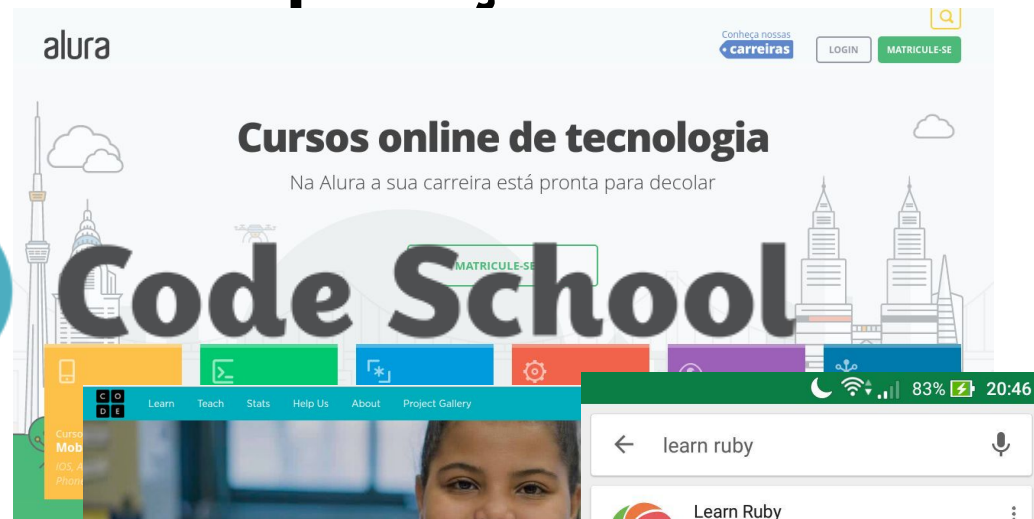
alura

Conheça nossas carreiras

LOGIN

MATRICULE-SE

Cursos online de tecnologia

Na Alura a sua carreira está pronta para decolar

MATRICULE-SE

Code School

Curso Mob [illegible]
iOS, A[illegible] Phon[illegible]

C O
D E

Learn Teach Stats Help Us About Project Gallery

83% 20:46

learn ruby

Learn Ruby